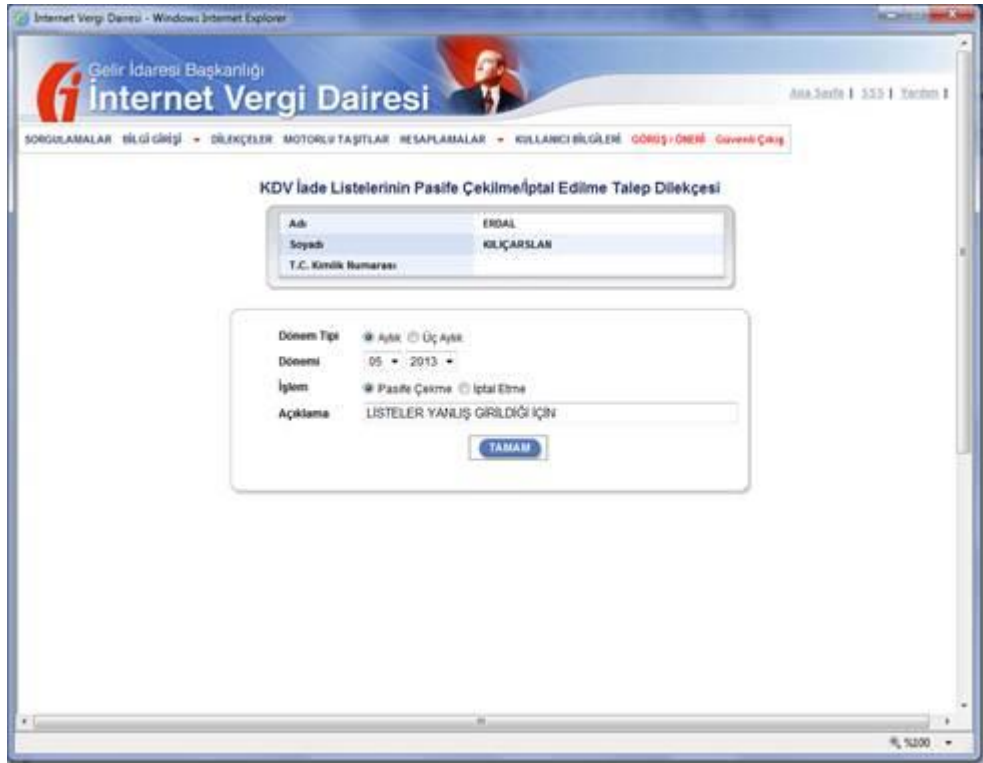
İnternet Vergi Dairesi - Windows Internet Explorer

Gelir İdaresi Başkanlığı
İnternet Vergi Dairesi

Ana Sayfa | SSS | Yardım |

SORGULAMALAR BİLGİ GİRİŞİ DİLEKÇELER MOTORLU TAŞITLAR HESAPLAMALAR KULLANICI BİLGİLERİ GÖRÜŞ / ÖNERİ Güvenli Çıkış

KDV İade Listelerinin Pasife Çekilme/İptal Edilme Talep Dilekçesi

| Adı | ERDAL |
|---|---|
| Soyadı | KILIÇARSLAN |
| T.C. Kimlik Numarası | |

Dönem Tipi Aylık Üç Aylık
Dönemi 05 2013
İşlem Pasife Çekme İptal Etme
Açıklama LİSTELER YANLIŞ GİRİLDİĞİ İÇİN

TAMAM

%100